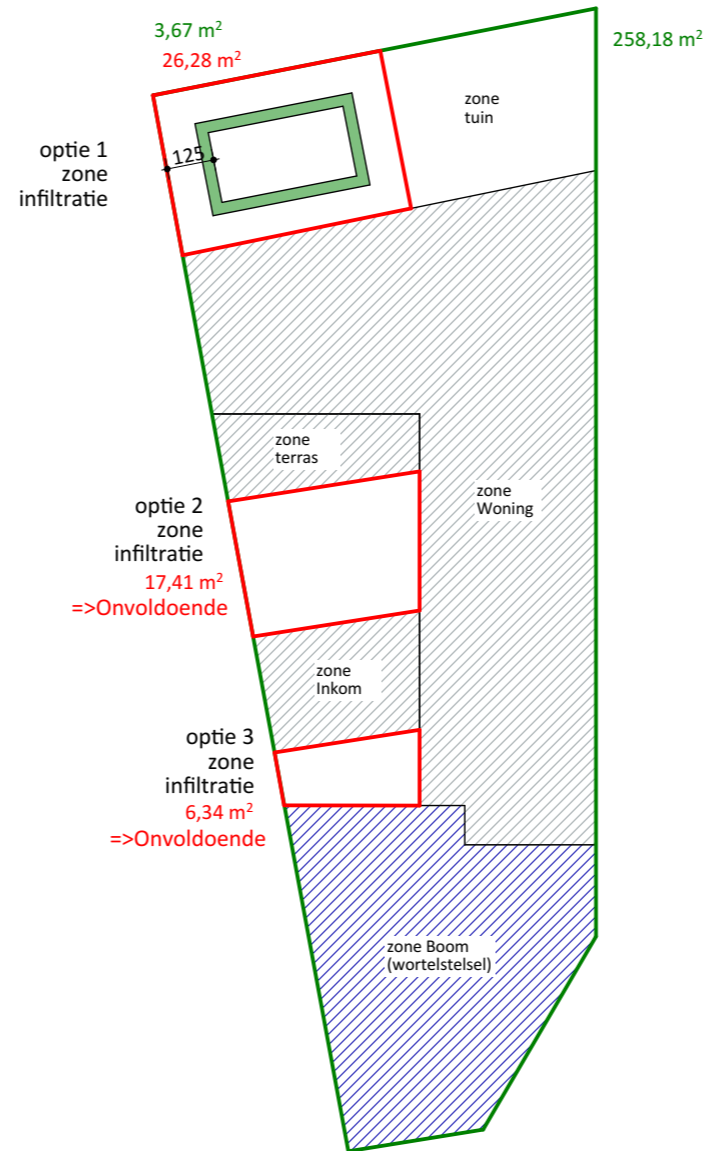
3,67 m$^2$

26,28 m$^2$

258,18 m$^2$

zone tuin

optie 1 zone infiltratie

125

zone terras

zone Woning

optie 2 zone infiltratie

17,41 m$^2$

=>Onvoldoende

zone Inkom

optie 3 zone infiltratie

6,34 m$^2$

=>Onvoldoende

zone Boom (wortelstelsel)